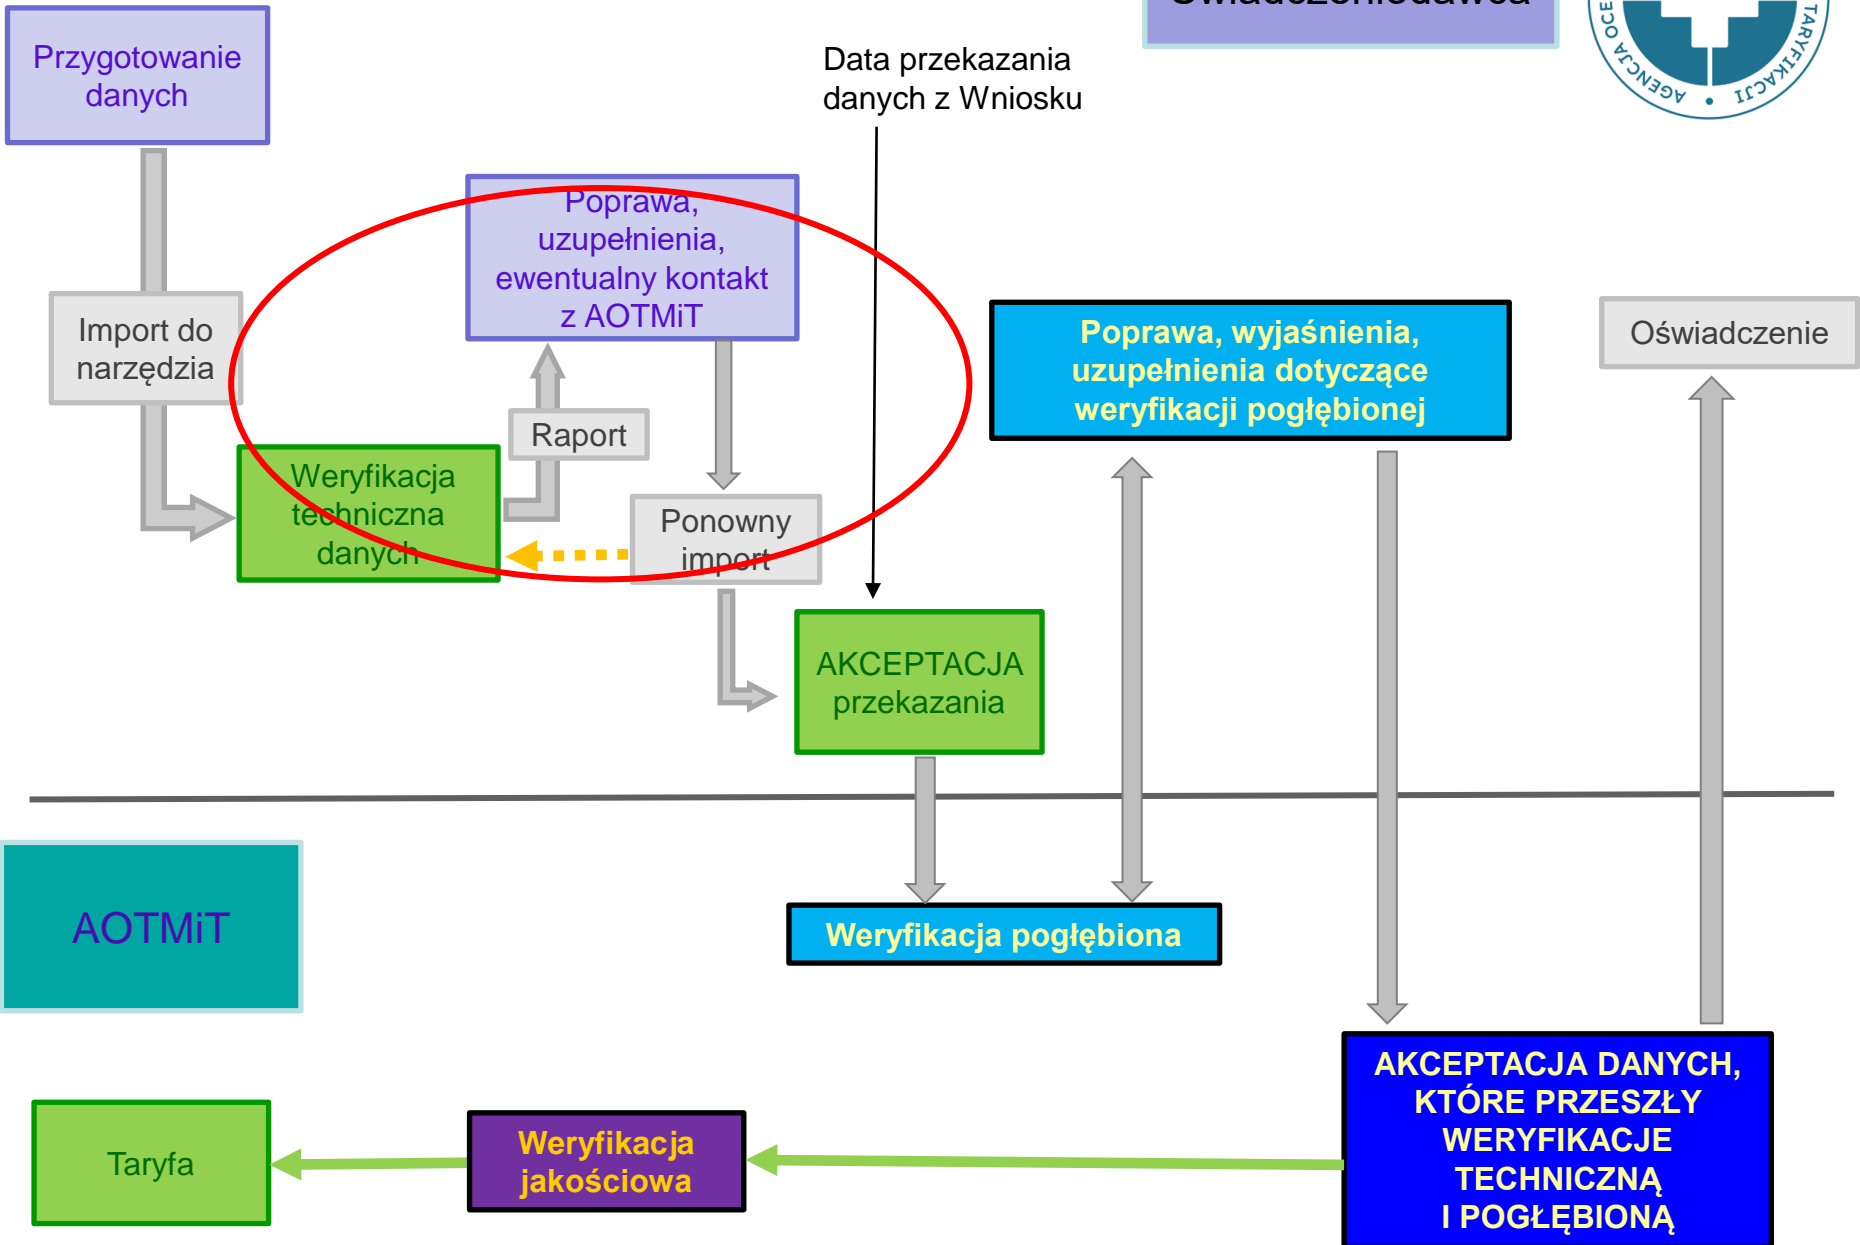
Świadczeniodawca

AGENCJA OCE TARYFIKACJI

Przygotowanie danych

Data przekazania danych z Wniosku

Poprawa, uzupełnienia, ewentualny kontakt z AOTMiT

Import do narzędzia

Raport

Weryfikacja techniczna danych

Ponowny import

Poprawa, wyjaśnienia, uzupełnienia dotyczące weryfikacji pogłębionej

Oświadczenie

AKCEPTACJA przekazania

AOTMiT

Weryfikacja pogłębiona

AKCEPTACJA DANYCH, KTÓRE PRZESZŁY WERYFIKACJE TECHNICZNĄ I POGŁĘBIONĄ

Taryfa

Weryfikacja jakościowa